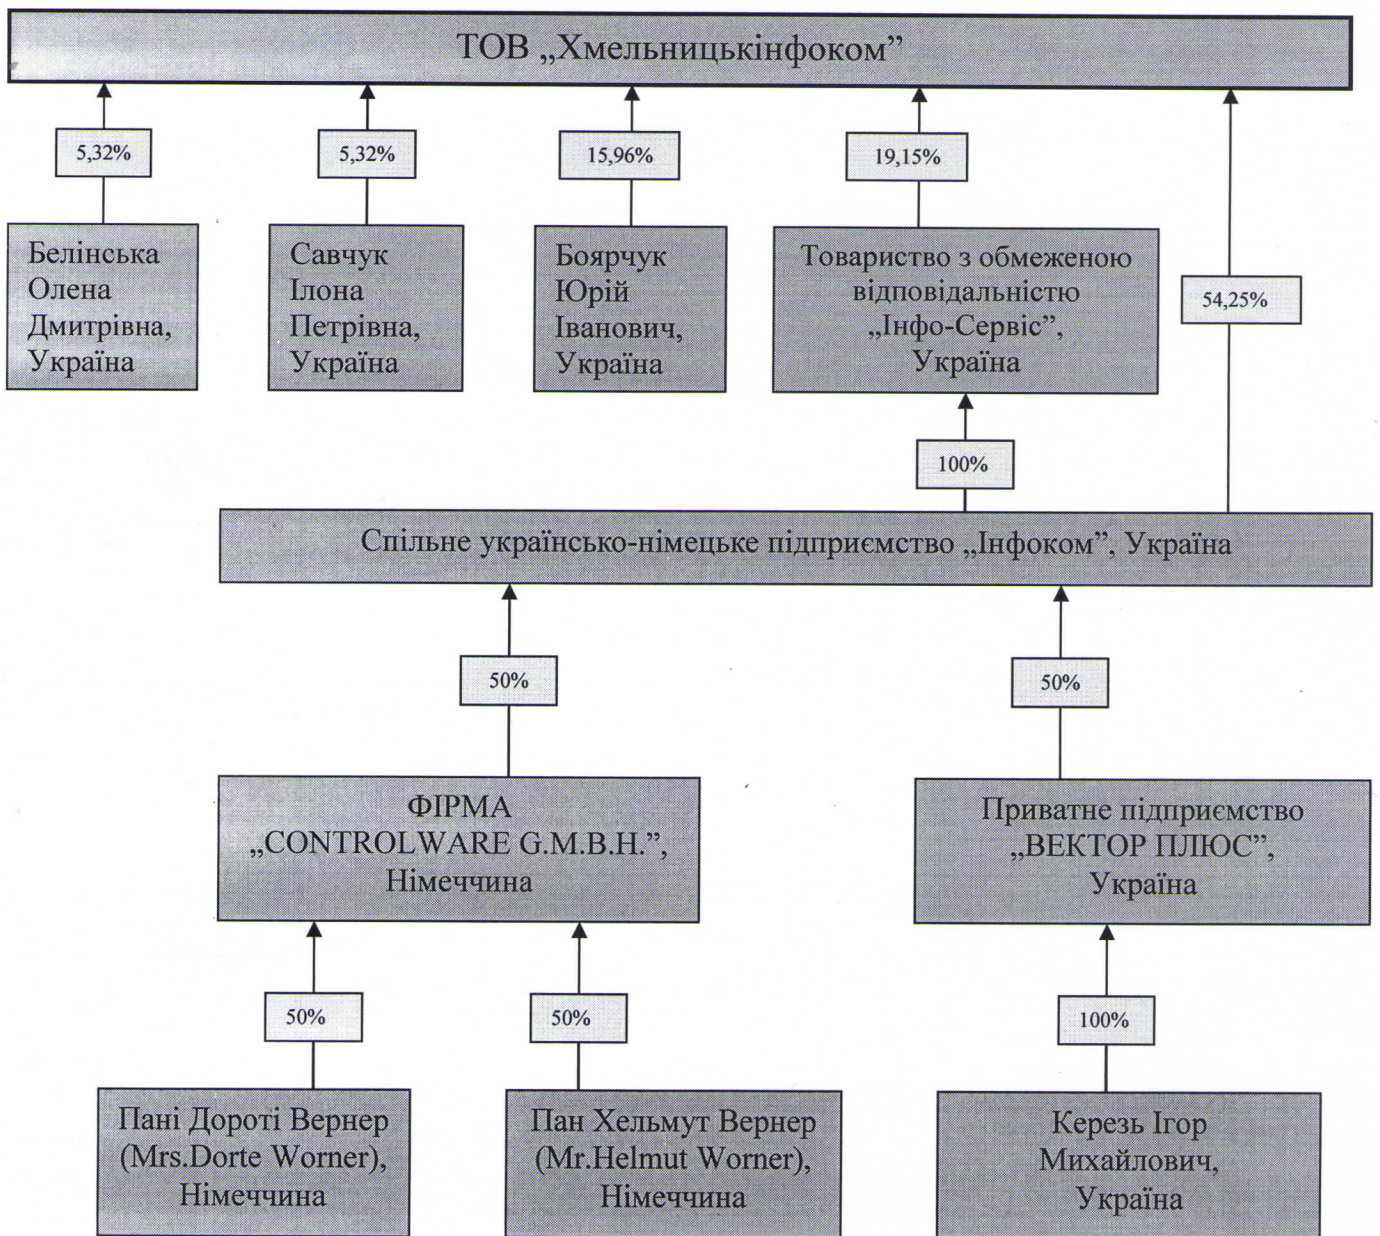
ТОВ „Хмельницькінфоком"

5,32%

5,32%

15,96%

19,15%

Белінська Олена Дмитрівна, Україна

Савчук Ілона Петрівна, Україна

Боярчук Юрій Іванович, Україна

Товариство з обмеженою відповідальністю „Інфо-Сервіс", Україна

54,25%

100%

Спільне українсько-німецьке підприємство „Інфоком", Україна

50%

50%

ФІРМА „CONTROLWARE G.M.B.H.", Німеччина

Приватне підприємство „ВЕКТОР ПЛЮС", Україна

50%

50%

100%

Пані Дороті Вернер (Mrs.Dorte Worner), Німеччина

Пан Хельмут Вернер (Mr.Helmut Worner), Німеччина

Керезь Ігор Михайлович, Україна